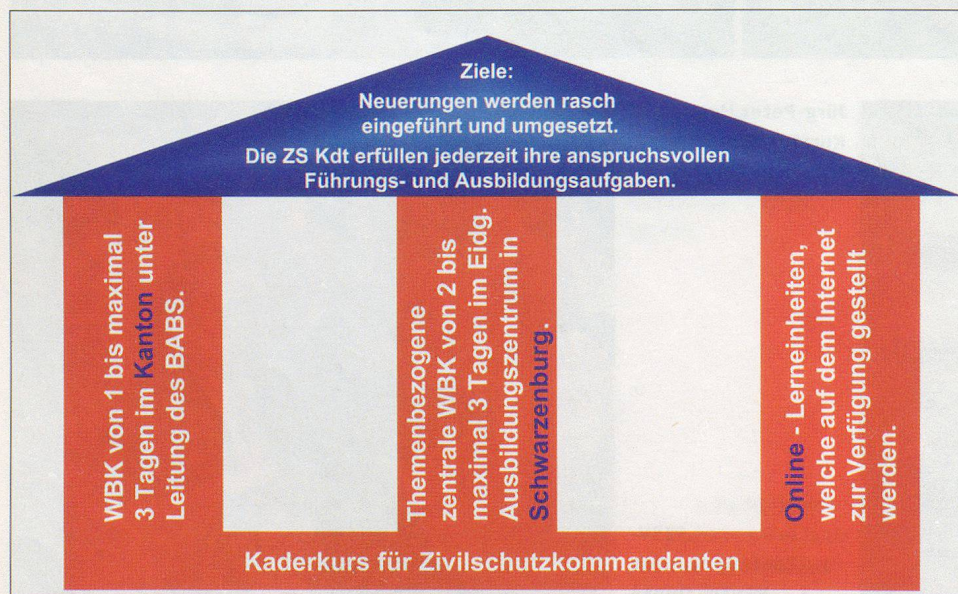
Ziele:
Neuerungen werden rasch eingeführt und umgesetzt.
Die ZS Kdt erfüllen jederzeit ihre anspruchsvollen Führungs- und Ausbildungsaufgaben.

WBK von 1 bis maximal 3 Tagen im Kanton unter Leitung des BABS.

Themenbezogene zentrale WBK von 2 bis maximal 3 Tagen im Eidg. Ausbildungszentrum in Schwarzenburg.

Online - Lerneinheiten, welche auf dem Internet zur Verfügung gestellt werden.

Kaderkurs für Zivilschutzkommandanten